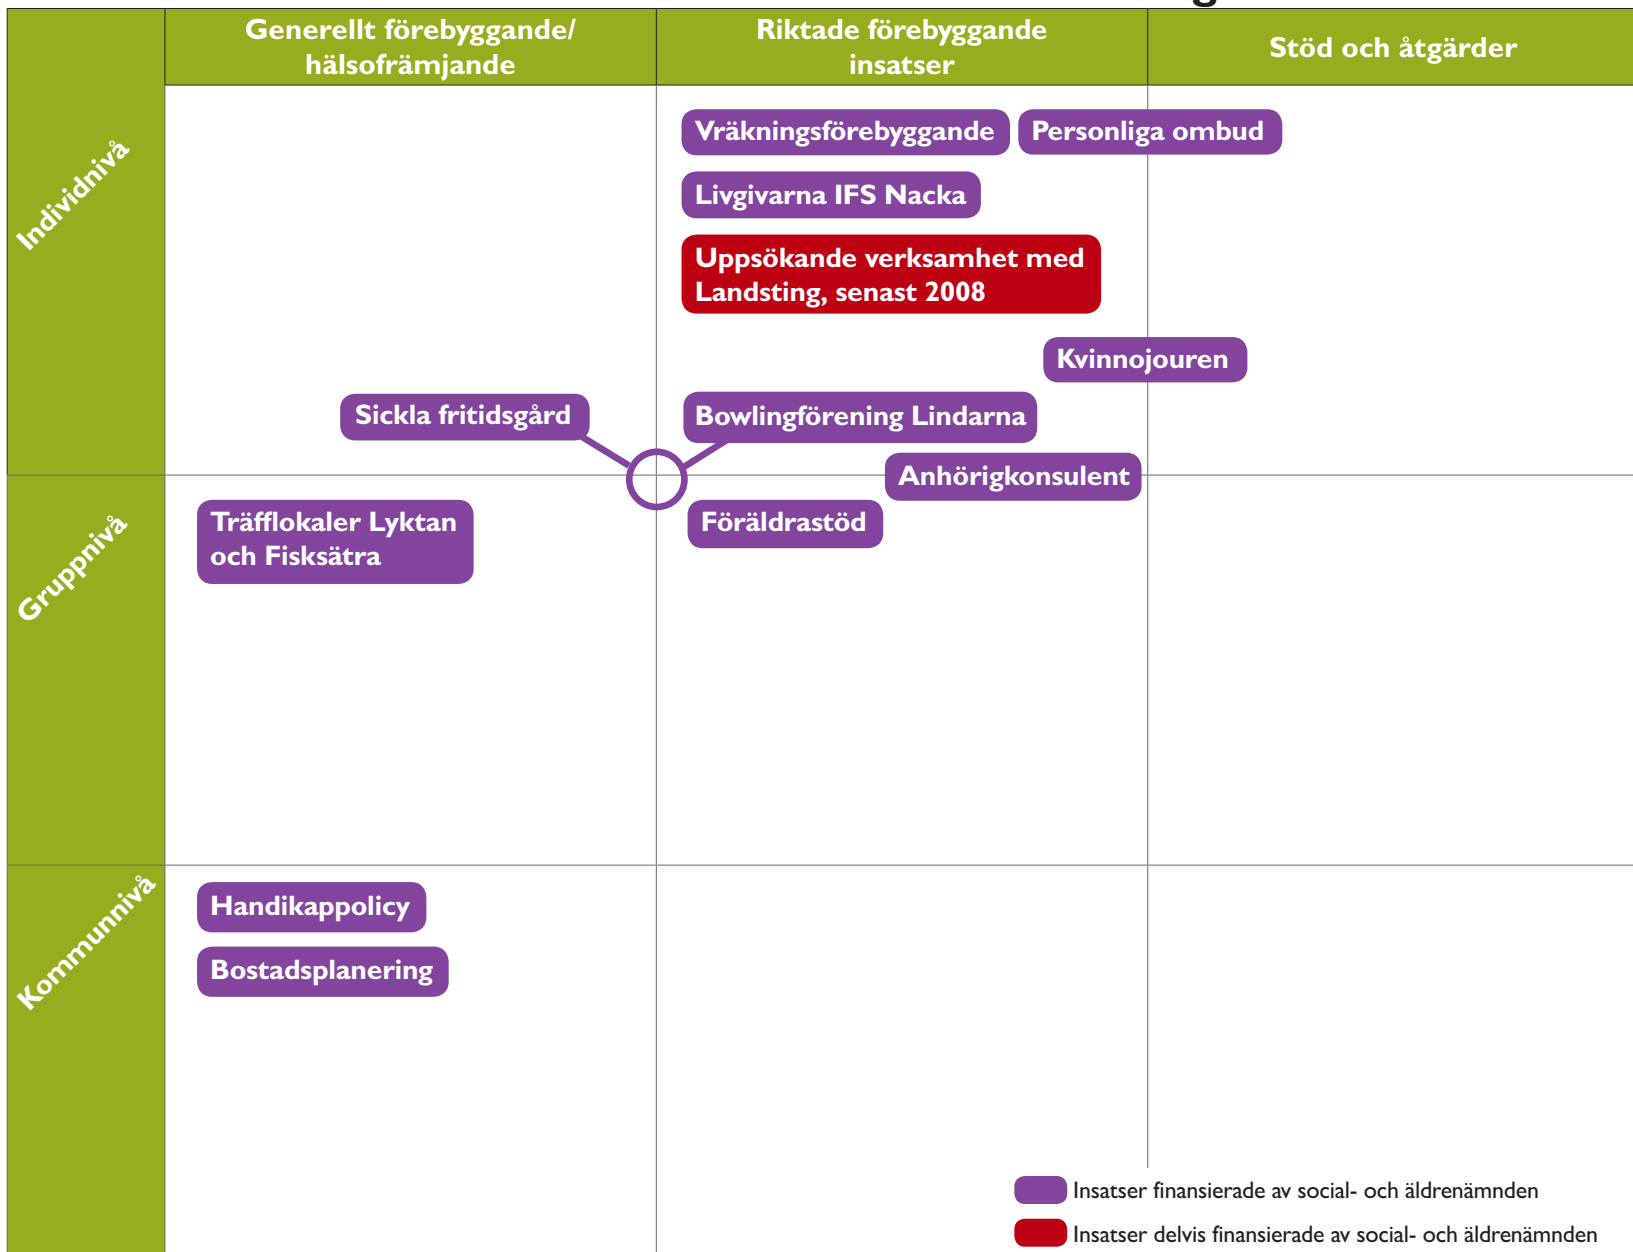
Generellt förebyggande/ hälsofrämjande

Riktade förebyggande insatser

Stöd och åtgärder

Individnivå

Vräkningsförebyggande

Personliga ombud

Livgivarna IFS Nacka

Uppsökande verksamhet med Landsting, senast 2008

Kvinnojouren

Sickla fritidsgård

Bowlingförening Lindarna

Anhörigkonsulent

Gruppnivå

Träfflokaler Lyktan och Fisksätra

Föräldrastöd

Kommunnivå

Handikappolicy

Bostadsplanering

Insatser finansierade av social- och äldrenämnden

Insatser delvis finansierade av social- och äldrenämnden